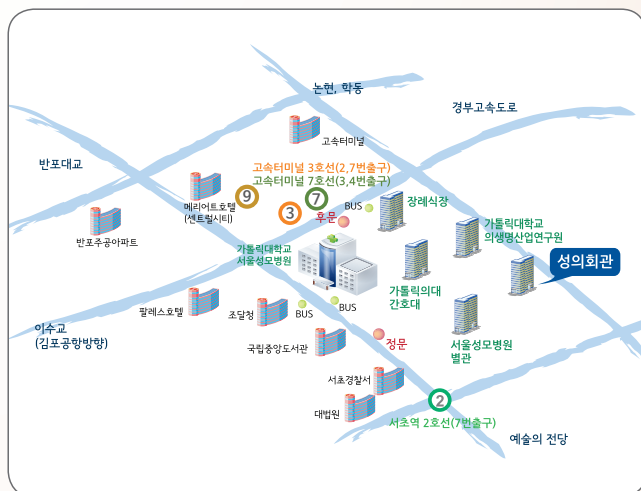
논현, 학동

경부고속도로

고속터미널

반포대교

고속터미널 3호선(2,7번출구)
고속터미널 7호선(3,4번출구)

9

7

3

메리어트호텔
(센트럴시티)

후문

BUS

장례식장

가톨릭대학교
의생명산업연구원

반포주공아파트

가톨릭대학교
서울성모병원

성의회관

가톨릭의대
간호대

팔레스호텔

조달청

BUS

BUS

이수교
(김포공항방향)

국립중앙도서관

정문

서울성모병원
별관

서초경찰서

2

대법원

서초역 2호선(7번출구)

예술의 전당